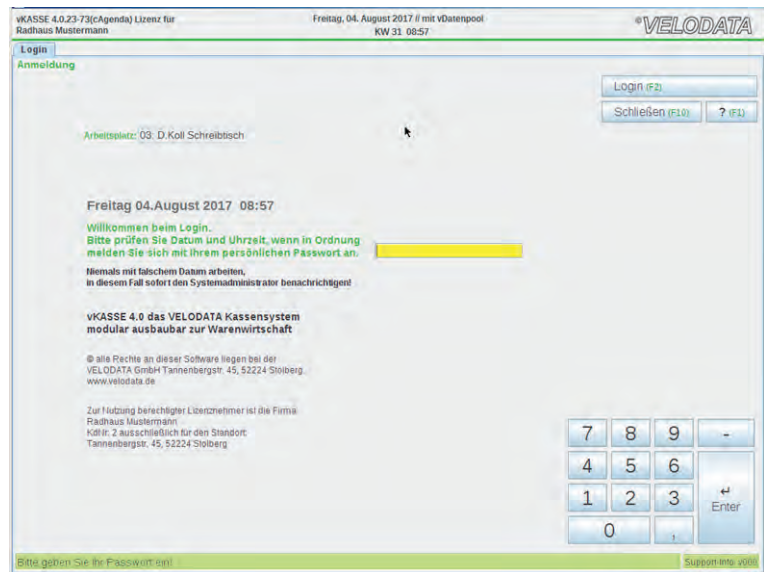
vKASSE 4.0.23-73(cAgenda) Lizenz für Radhaus Mustermann

Freitag, 04. August 2017 // mit vDatenpool
KW 31 08:57

®VELODATA

Login

Anmeldung

Login (F2)

Schließen (F10)

? (F1)

Arbeitsplatz: 03: D.Koll Schreibtisch

Freitag 04.August 2017 08:57

Willkommen beim Login.
Bitte prüfen Sie Datum und Uhrzeit, wenn in Ordnung melden Sie sich mit Ihrem persönlichen Passwort an.

Niemals mit falschem Datum arbeiten,
in diesem Fall sofort den Systemadministrator benachrichtigen!

vKASSE 4.0 das VELODATA Kassensystem
modular ausbaubar zur Warenwirtschaft

© alle Rechte an dieser Software liegen bei der VELODATA GmbH Tannenbergstr. 45, 52224 Stolberg.
www.velodata.de

Zur Nutzung berechtigter Lizenznehmer ist die Firma:
Radhaus Mustermann
KdNr. 2 ausschließlich für den Standort:
Tannenbergstr. 45, 52224 Stolberg

7 8 9 -
4 5 6
1 2 3 Enter
0 ,

Bitte geben Sie Ihr Passwort ein!

Support-Info: v008